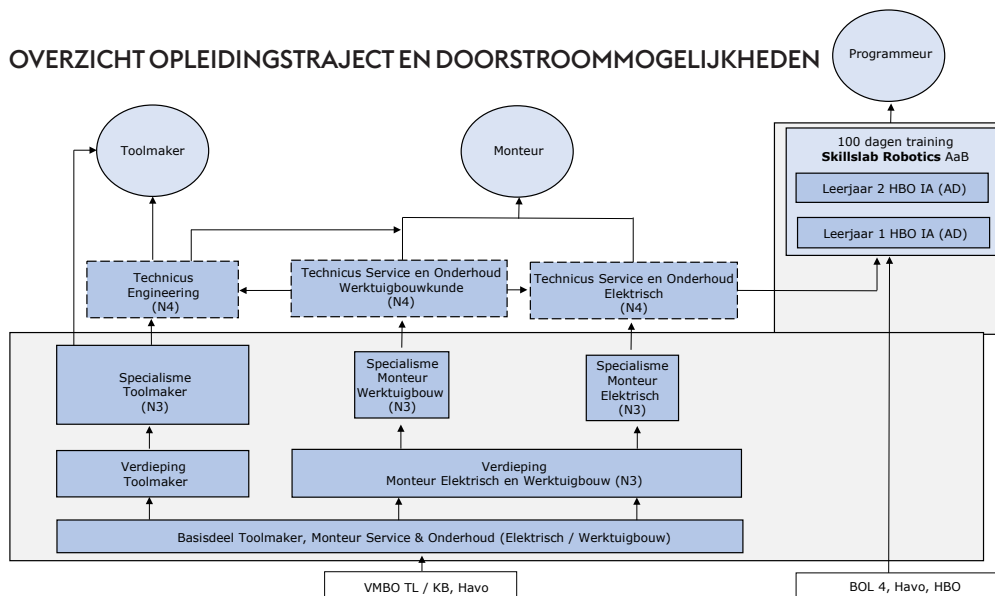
OVERZICHT OPLEIDINGSTRAJECT EN DOORSTROOMMOGELIJKHEDEN

Programmeur

Toolmaker

Monteur

100 dagen training
**Skillslab Robotics** AaB

Leerjaar 2 HBO IA (AD)

Leerjaar 1 HBO IA (AD)

Technicus Engineering (N4)

Technicus Service en Onderhoud Werktuigbouwkunde (N4)

Technicus Service en Onderhoud Elektrisch (N4)

Specialisme Toolmaker (N3)

Specialisme Monteur Werktuigbouw (N3)

Specialisme Monteur Elektrisch (N3)

Verdieping Toolmaker

Verdieping Monteur Elektrisch en Werktuigbouw (N3)

Basisdeel Toolmaker, Monteur Service & Onderhoud (Elektrisch / Werktuigbouw)

VMBO TL / KB, Havo

BOL 4, Havo, HBO